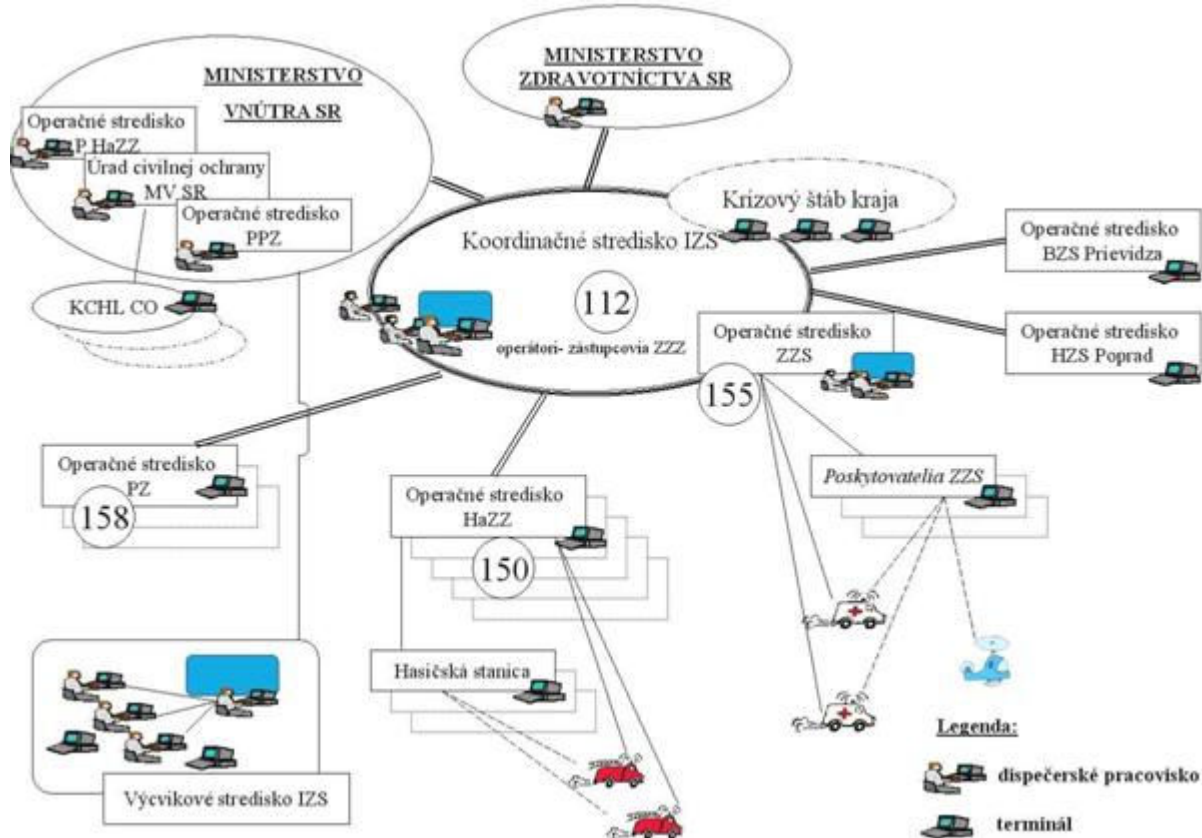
MINISTERSTVO VNÚTRA SR

Operačné stredisko P HaZZ

Úrad civilnej ochrany MV SR

Operačné stredisko PPZ

KCHL CO

MINISTERSTVO ZDRAVOTNÍCTVA SR

Krízový štáb kraja

Koordinačné stredisko IZS

112

operátori- zástupcovia ZZZ

Operačné stredisko BZS Prievidza

Operačné stredisko HZS Poprad

Operačné stredisko ZZS

155

Operačné stredisko PZ

158

Operačné stredisko HaZZ

150

Poskytovatelia ZZS

Hasičská stanica

Výcvikové stredisko IZS

Legenda:

dispečerské pracovisko

terminál